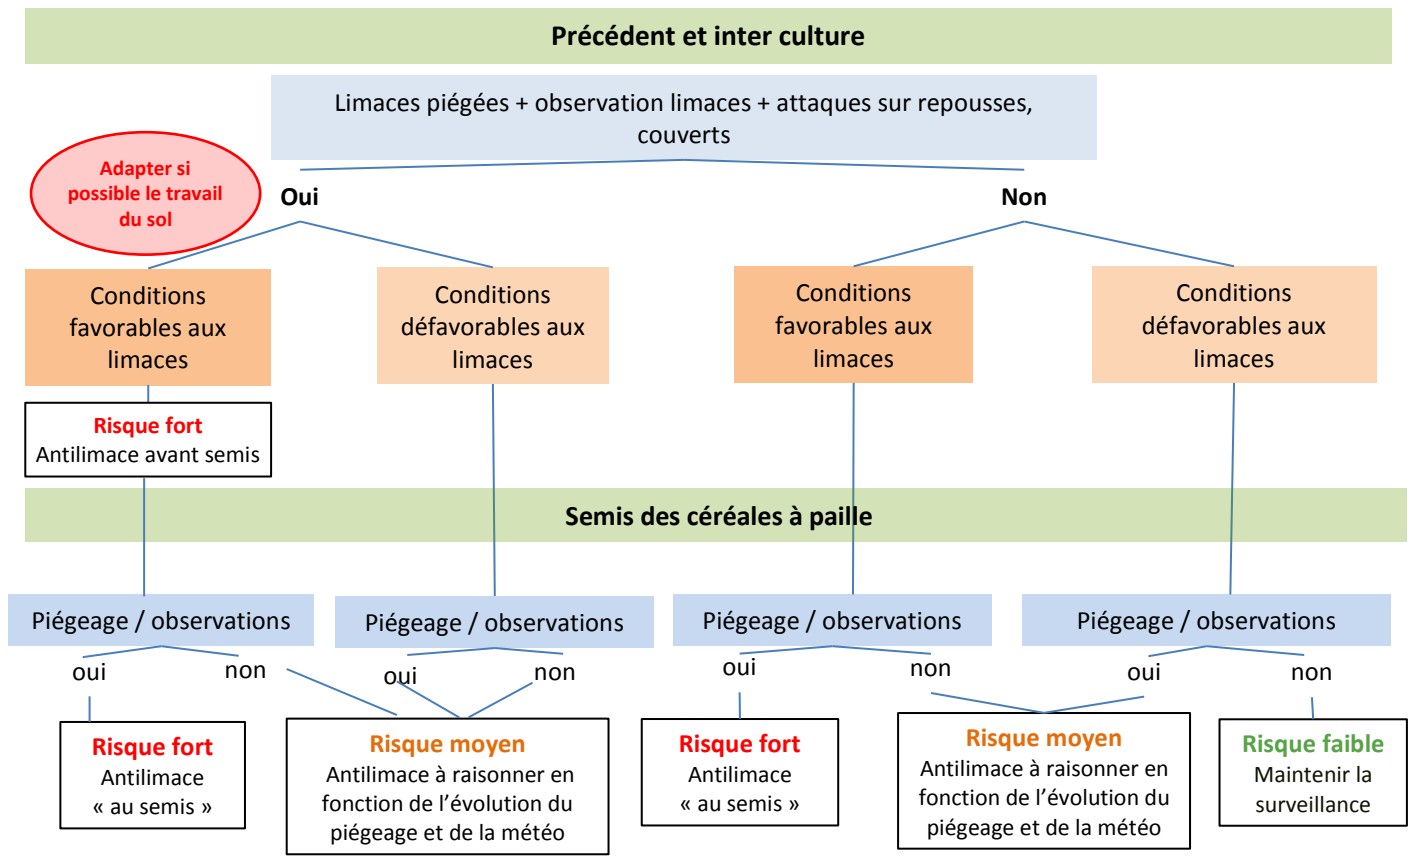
Précédent et inter culture

Limaces piégées + observation limaces + attaques sur repousses, couverts

Adapter si possible le travail du sol

Oui

Non

Conditions favorables aux limaces

Conditions défavorables aux limaces

Conditions favorables aux limaces

Conditions défavorables aux limaces

Risque fort
Antilimace avant semis

Semis des céréales à paille

Piégeage / observations

Piégeage / observations

Piégeage / observations

Piégeage / observations

oui

non

oui

non

oui

non

oui

non

Risque fort
Antilimace
« au semis »

Risque moyen
Antilimace à raisonner en fonction de l'évolution du piégeage et de la météo

Risque fort
Antilimace
« au semis »

Risque moyen
Antilimace à raisonner en fonction de l'évolution du piégeage et de la météo

Risque faible
Maintenir la surveillance